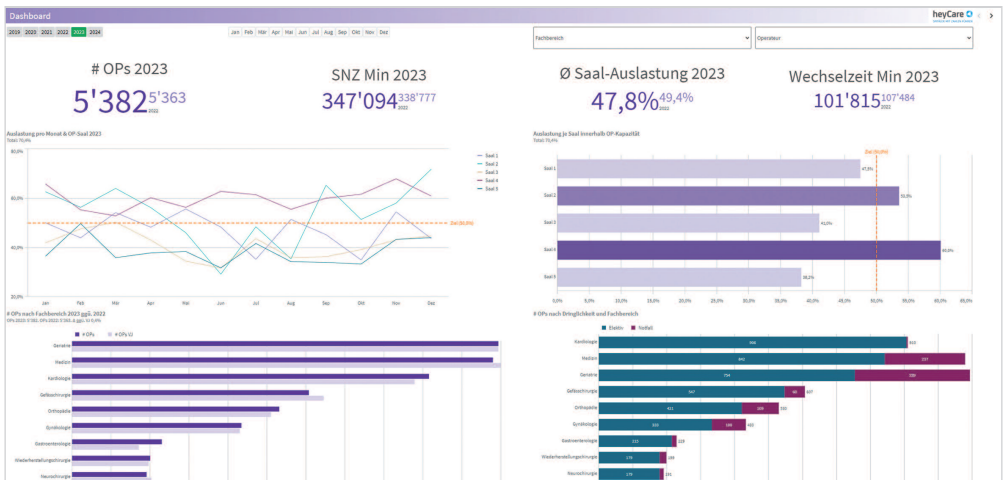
Dashboard

heyCare

2019 2020 2021 2022 2023 2024

Jan Feb Mär Apr Mai Jun Jul Aug Sep Okt Nov Dez

Fachbereich

Operateur

# OPs 2023

5'382 5'363 2022

SNZ Min 2023

347'094 338'777 2022

Ø Saal-Auslastung 2023

47,8% 49,4% 2022

Wechselzeit Min 2023

101'815 107'484 2022

Auslastung pro Monat & OP-Saal 2023

Total: 70,4%

80,0%

60,0%

40,0%

20,0%

Saal 1
Saal 2
Saal 3
Saal 4
Saal 5

Ziel (50,0%)

Jan Feb Mär Apr Mai Jun Jul Aug Sep Okt Nov Dez

Auslastung je Saal innerhalb OP-Kapazität

Total: 70,4%

Ziel (50,0%)

Saal 1 47,5%
Saal 2 51,3%
Saal 3 41,5%
Saal 4 60,0%
Saal 5 38,2%

0,0% 5,0% 10,0% 15,0% 20,0% 25,0% 30,0% 35,0% 40,0% 45,0% 50,0% 55,0% 60,0% 65,0%

# OPs nach Fachbereich 2023 ggü. 2022

OPs 2023: 5'382, OPs 2022: 5'363, Δ ggü. VJ: 0,4%

# OPs
# OPs VJ

Genetrie
Medizin
Kardiologie
Gefässchirurgie
Orthopädie
Gynäkologie
Gastroenterologie
Wiederherstellungschirurgie
Neurochirurgie

# OPs nach Dringlichkeit und Fachbereich

Elektiv
Notfall

Kardiologie 866 310
Medizin 642 237
Genetrie 794 339
Gefässchirurgie 547 46 507
Orthopädie 411 209 320
Gynäkologie 333 188 422
Gastroenterologie 222 229
Wiederherstellungschirurgie 178 188
Neurochirurgie 179 181